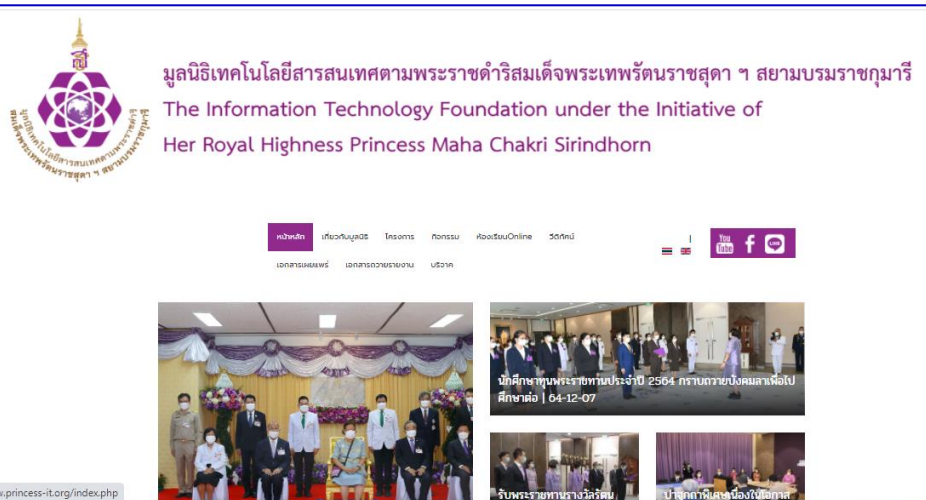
มูลนิธิเทคโนโลยีสารสนเทศตามพระราชดำริสมเด็จพระเทพรัตนราชสุดา ฯ สยามบรมราชกุมารี
The Information Technology Foundation under the Initiative of
Her Royal Highness Princess Maha Chakri Sirindhorn

มูลนิธิเทคโนโลยีสารสนเทศตามพระราชดำริ สมเด็จพระเทพรัตนราชสุดา ฯ สยามบรมราชกุมารี

หน้าหลัก เกี่ยวกับมูลนิธิ โครงการ กิจกรรม ห้องเรียนOnline วีดิทัศน์
เอกสารเผยแพร่ เอกสารถวายรายงาน บริจาค

You Tube f LINE

นักศึกษาทุนพระราชทานประจำปี 2564 กราบถวายบังคมลาเพื่อไปศึกษาต่อ | 64-12-07

รับพระราชทานรางวัลรัตน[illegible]

ปาฐกถาพิเศษเนื่องในโอกาส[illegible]

w.princess-it.org/index.php